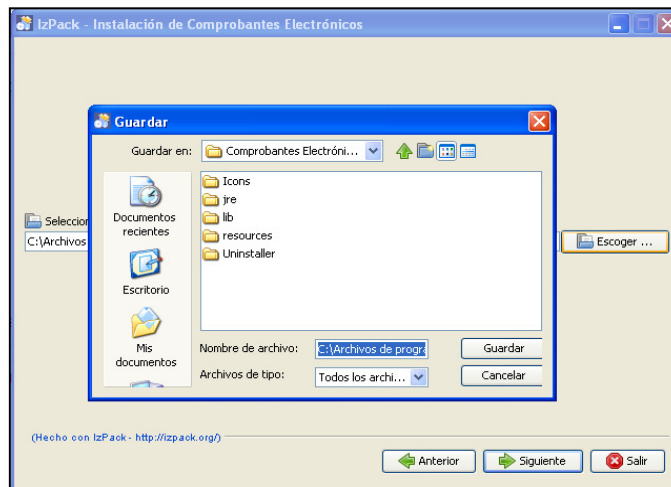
IzPack - Instalación de Comprobantes Electrónicos

Guardar

Guardar en: Comprobantes Electróni...

Icons
jre
lib
resources
Uninstaller

Documentos recientes

Escritorio

Mis documentos

Nombre de archivo: C:\Archivos de progra

Archivos de tipo: Todos los archi...

Guardar

Cancelar

Seleccion

C:\Archivos

Escoger ...

(Hecho con IzPack - http://izpack.org/)

Anterior

Siguiente

Salir